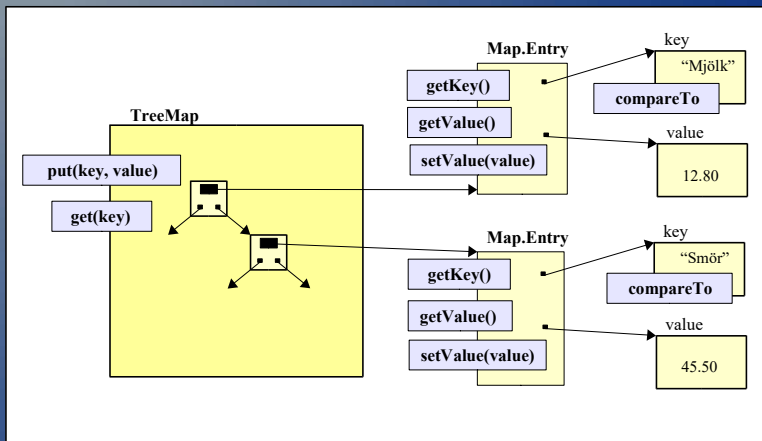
TreeMap

put(key, value)

get(key)

Map.Entry

getKey()

getValue()

setValue(value)

key

“Mjölk”

compareTo

value

12.80

Map.Entry

getKey()

getValue()

setValue(value)

key

“Smör”

compareTo

value

45.50